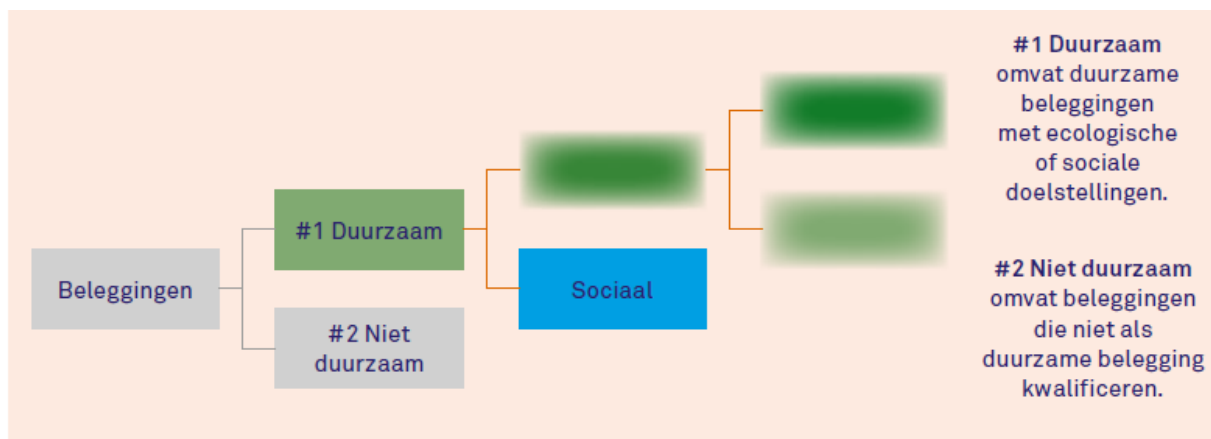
Beleggingen

#1 Duurzaam

#2 Niet duurzaam

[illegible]

Sociaal

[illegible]

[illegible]

**#1 Duurzaam** omvat duurzame beleggingen met ecologische of sociale doelstellingen.

**#2 Niet duurzaam** omvat beleggingen die niet als duurzame belegging kwalificeren.